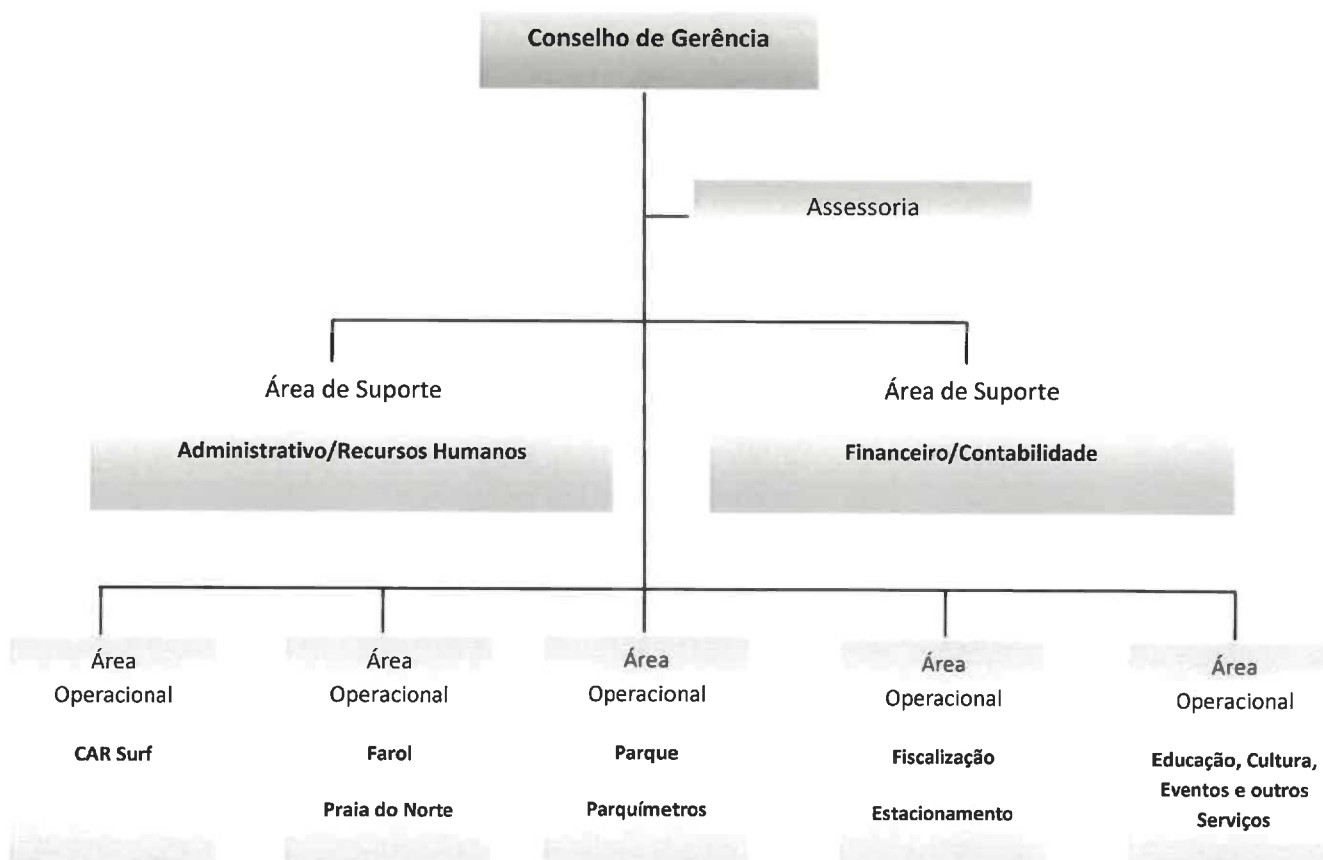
Conselho de Gerência

Assessoria

Área de Suporte

Administrativo/Recursos Humanos

Área de Suporte

Financeiro/Contabilidade

Área Operacional

CAR Surf

Área Operacional

Farol

Praia do Norte

Área Operacional

Parque

Parquímetros

Área Operacional

Fiscalização

Estacionamento

Área Operacional

Educação, Cultura, Eventos e outros Serviços